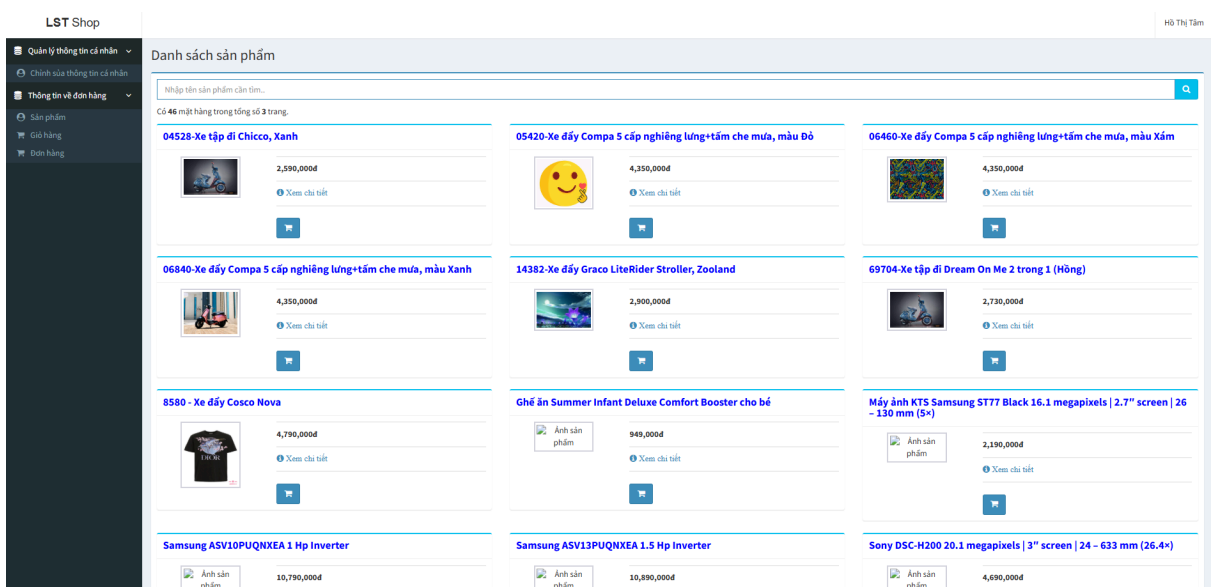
LST Shop

Hồ Thị Tâm

Quản lý thông tin cá nhân
Chỉnh sửa thông tin cá nhân
Thông tin về đơn hàng
Sản phẩm
Giỏ hàng
Đơn hàng

Danh sách sản phẩm

Nhập tên sản phẩm cần tìm...

Có 46 mặt hàng trong tổng số 3 trang.

04528-Xe tập đi Chicco, Xanh
2,590,000đ
Xem chi tiết

05420-Xe đẩy Compa 5 cấp nghiêng lưng+tấm che mưa, màu Đỏ
4,350,000đ
Xem chi tiết

06460-Xe đẩy Compa 5 cấp nghiêng lưng+tấm che mưa, màu Xám
4,350,000đ
Xem chi tiết

06840-Xe đẩy Compa 5 cấp nghiêng lưng+tấm che mưa, màu Xanh
4,350,000đ
Xem chi tiết

14382-Xe đẩy Graco LiteRider Stroller, Zooland
2,900,000đ
Xem chi tiết

69704-Xe tập đi Dream On Me 2 trong 1 (Hồng)
2,730,000đ
Xem chi tiết

8580 - Xe đẩy Cosco Nova
4,790,000đ
Xem chi tiết

Ghế ăn Summer Infant Deluxe Comfort Booster cho bé
Ảnh sản phẩm
949,000đ
Xem chi tiết

Máy ảnh KTS Samsung ST77 Black 16.1 megapixels | 2.7" screen | 26 – 130 mm (5×)
Ảnh sản phẩm
2,190,000đ
Xem chi tiết

Samsung ASV10PUQNXEA 1 Hp Inverter
Ảnh sản phẩm
10,790,000đ

Samsung ASV13PUQNXEA 1.5 Hp Inverter
Ảnh sản phẩm
10,890,000đ

Sony DSC-H200 20.1 megapixels | 3" screen | 24 – 633 mm (26.4×)
Ảnh sản phẩm
4,690,000đ